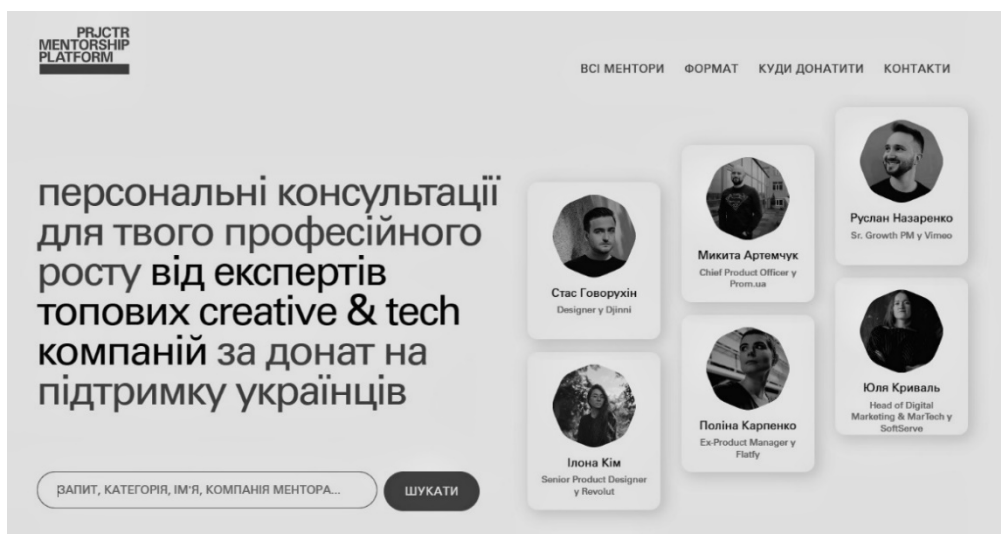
PRJCTR MENTORSHIP PLATFORM

ВСІ МЕНТОРИ ФОРМАТ КУДИ ДОНАТИТИ КОНТАКТИ

персональні консультації для твого професійного росту від експертів топових creative & tech компаній за донат на підтримку українців

ЗАПИТ, КАТЕГОРІЯ, ІМ'Я, КОМПАНІЯ МЕНТОРА...

ШУКАТИ

Стас Говорухін
Designer у Djinni

Ілона Кім
Senior Product Designer у Revolut

Микита Артемчук
Chief Product Officer у Prom.ua

Поліна Карпенко
Ex-Product Manager у Flatfy

Руслан Назаренко
Sr. Growth PM у Vimeo

Юля Криваль
Head of Digital Marketing & MarTech у SoftServe